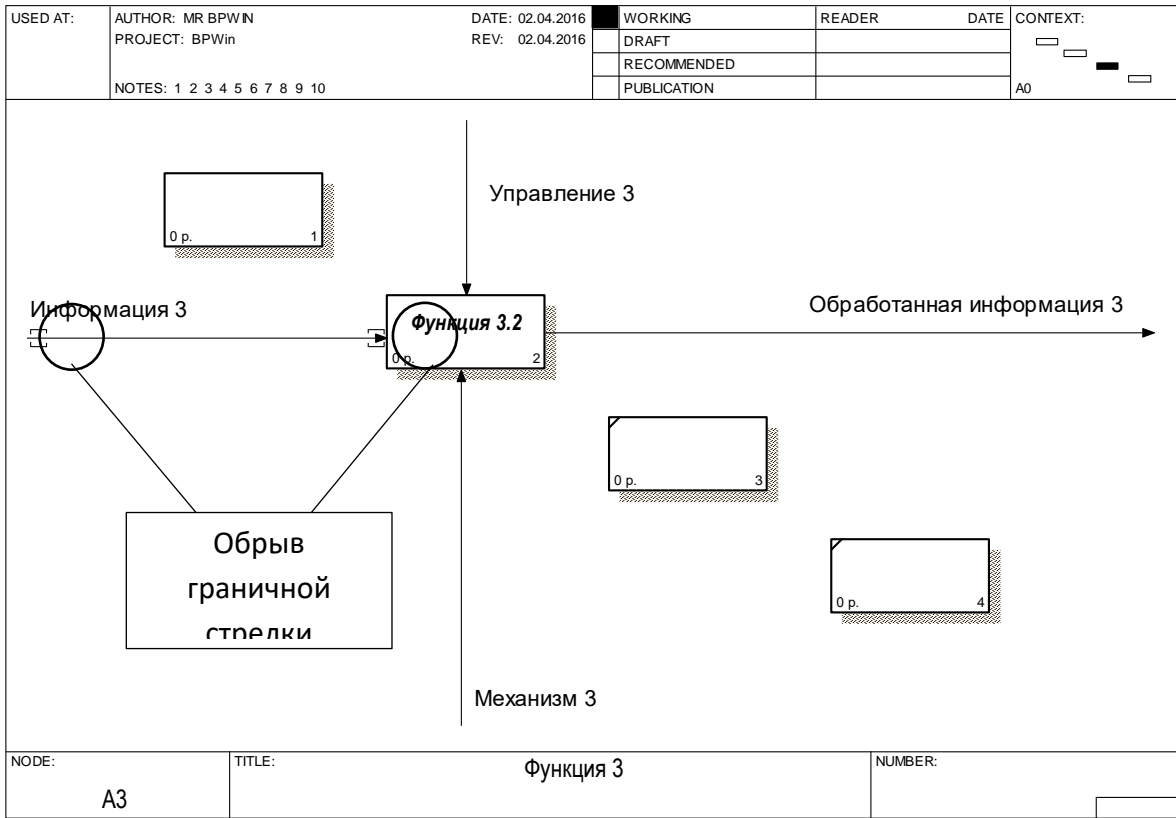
| USED AT: | AUTHOR: MR BPWIN | DATE: 02.04.2016 | | WORKING | READER | DATE | CONTEXT: |
|---|---|---|---|---|---|---|---|
| | PROJECT: BPWin | REV: 02.04.2016 | | DRAFT | | | |
| | | | | RECOMMENDED | | | |
| | NOTES: 1 2 3 4 5 6 7 8 9 10 | | | PUBLICATION | | | A0 |

0 p. 1

Управление 3

Информация 3

Функция 3.2

0 p. 2

Обработанная информация 3

0 p. 3

0 p. 4

Обрыв граничной стрелки

Механизм 3

| NODE: | TITLE: | NUMBER: |
|---|---|---|
| A3 | Функция 3 | |